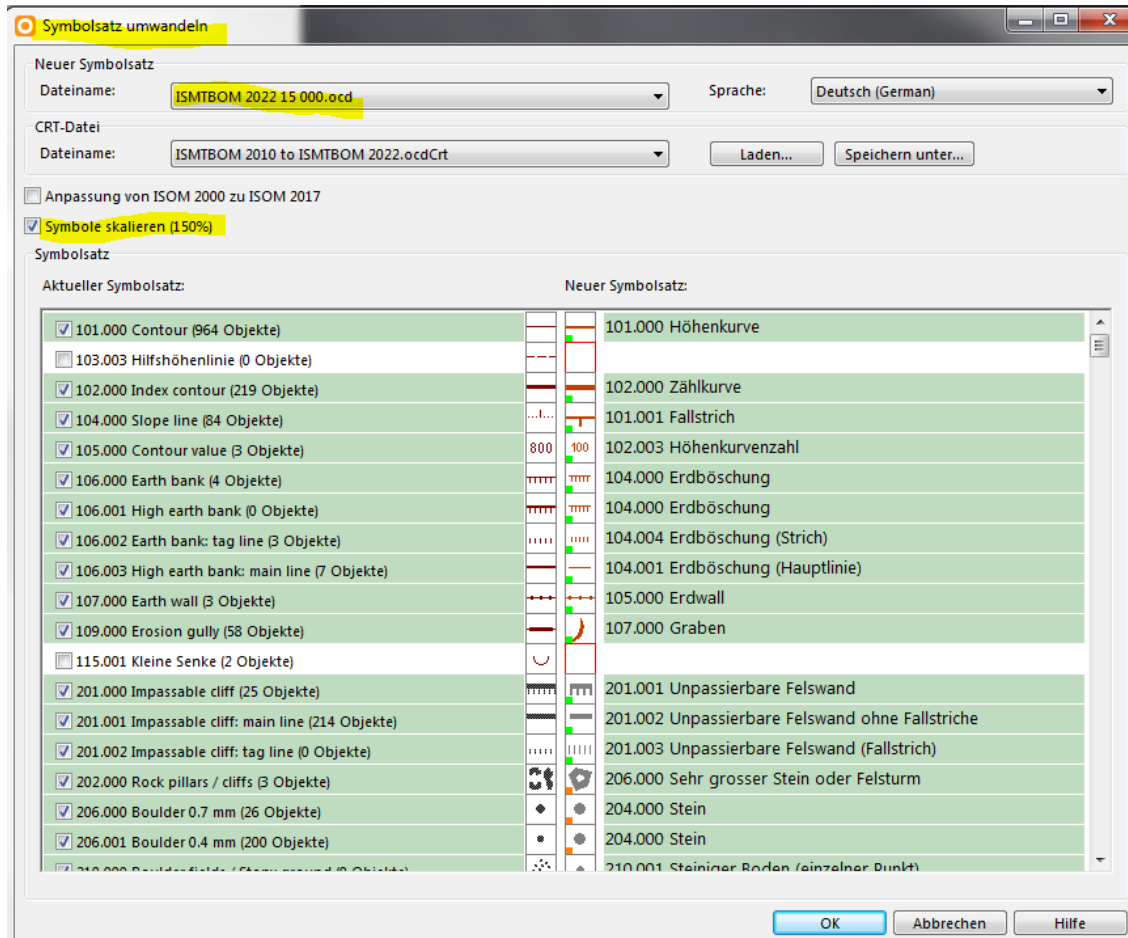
Symbolsatz umwandeln

Neuer Symbolsatz
Dateiname: ISMTBOM 2022 15 000.ocd
Sprache: Deutsch (German)

CRT-Datei
Dateiname: ISMTBOM 2010 to ISMTBOM 2022.ocdCrt
Laden...
Speichern unter...

Anpassung von ISOM 2000 zu ISOM 2017
Symbole skalieren (150%)

Symbolsatz
Aktueller Symbolsatz:
Neuer Symbolsatz:

| Aktueller Symbolsatz | | | Neuer Symbolsatz |
|---|---|---|---|
| 101.000 Contour (964 Objekte) | | | 101.000 Höhenkurve |
| 103.003 Hilfshöhenlinie (0 Objekte) | | | |
| 102.000 Index contour (219 Objekte) | | | 102.000 Zählkurve |
| 104.000 Slope line (84 Objekte) | | | 101.001 Fallstrich |
| 105.000 Contour value (3 Objekte) | 800 | 100 | 102.003 Höhenkurvenzahl |
| 106.000 Earth bank (4 Objekte) | | | 104.000 Erdböschung |
| 106.001 High earth bank (0 Objekte) | | | 104.000 Erdböschung |
| 106.002 Earth bank: tag line (3 Objekte) | | | 104.004 Erdböschung (Strich) |
| 106.003 High earth bank: main line (7 Objekte) | | | 104.001 Erdböschung (Hauptlinie) |
| 107.000 Earth wall (3 Objekte) | | | 105.000 Erdwall |
| 109.000 Erosion gully (58 Objekte) | | | 107.000 Graben |
| 115.001 Kleine Senke (2 Objekte) | | | |
| 201.000 Impassable cliff (25 Objekte) | | | 201.001 Unpassierbare Felswand |
| 201.001 Impassable cliff: main line (214 Objekte) | | | 201.002 Unpassierbare Felswand ohne Fallstriche |
| 201.002 Impassable cliff: tag line (0 Objekte) | | | 201.003 Unpassierbare Felswand (Fallstrich) |
| 202.000 Rock pillars / cliffs (3 Objekte) | | | 206.000 Sehr grosser Stein oder Felsturm |
| 206.000 Boulder 0.7 mm (26 Objekte) | | | 204.000 Stein |
| 206.001 Boulder 0.4 mm (200 Objekte) | | | 204.000 Stein |
| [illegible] | | | 210.001 Steiniger Boden (einzelner Punkt) |

OK
Abbrechen
Hilfe